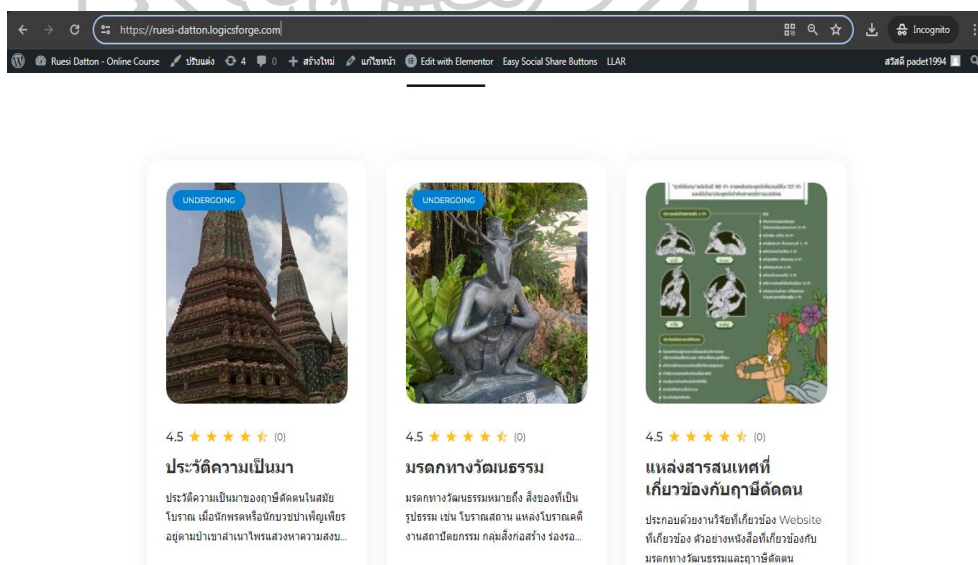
https://ruesi-datton.logicsforge.com

Incognito

Ruesi Datton - Online Course ปรับแต่ง 4 0 + สร้างใหม่ แก้ไขหน้า Edit with Elementor Easy Social Share Buttons LLAR

สวัสดี padet1994

UNDERGOING

4.5 ★★★★☆ (0)

ประวัติความเป็นมา

ประวัติความเป็นมาของฤาษีดัดตนในสมัยโบราณ เมื่อนักพรตหรือนักบวชบำเพ็ญเพียรอยู่ตามป่าเขาลำเนาไพรแสวงหาความสงบ...

UNDERGOING

4.5 ★★★★☆ (0)

มรดกทางวัฒนธรรม

มรดกทางวัฒนธรรมหมายถึง สิ่งของที่เป็นรูปธรรม เช่น โบราณสถาน แหล่งโบราณคดี งานสถาปัตยกรรม กลุ่มสิ่งก่อสร้าง ร่องรอ...

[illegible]

4.5 ★★★★☆ (0)

แหล่งสารสนเทศที่เกี่ยวข้องกับฤาษีดัดตน

ประกอบด้วยงานวิจัยที่เกี่ยวข้อง Website ที่เกี่ยวข้อง ตัวอย่างหนังสือที่เกี่ยวข้องกับมรดกทางวัฒนธรรมและฤาษีดัดตน